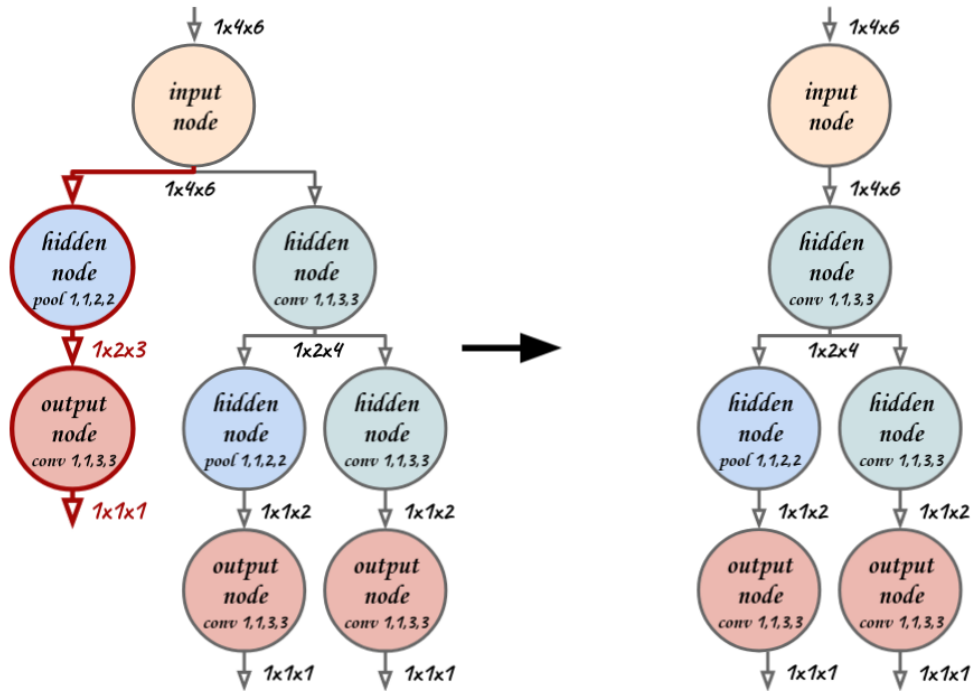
1x4x6

input node

1x4x6

hidden node pool 1,1,2,2

1x2x3

output node conv 1,1,3,3

1x1x1

hidden node conv 1,1,3,3

1x2x4

hidden node pool 1,1,2,2

1x1x2

output node conv 1,1,3,3

1x1x1

hidden node conv 1,1,3,3

1x1x2

output node conv 1,1,3,3

1x1x1

1x4x6

input node

1x4x6

hidden node conv 1,1,3,3

1x2x4

hidden node pool 1,1,2,2

1x1x2

output node conv 1,1,3,3

1x1x1

hidden node conv 1,1,3,3

1x1x2

output node conv 1,1,3,3

1x1x1